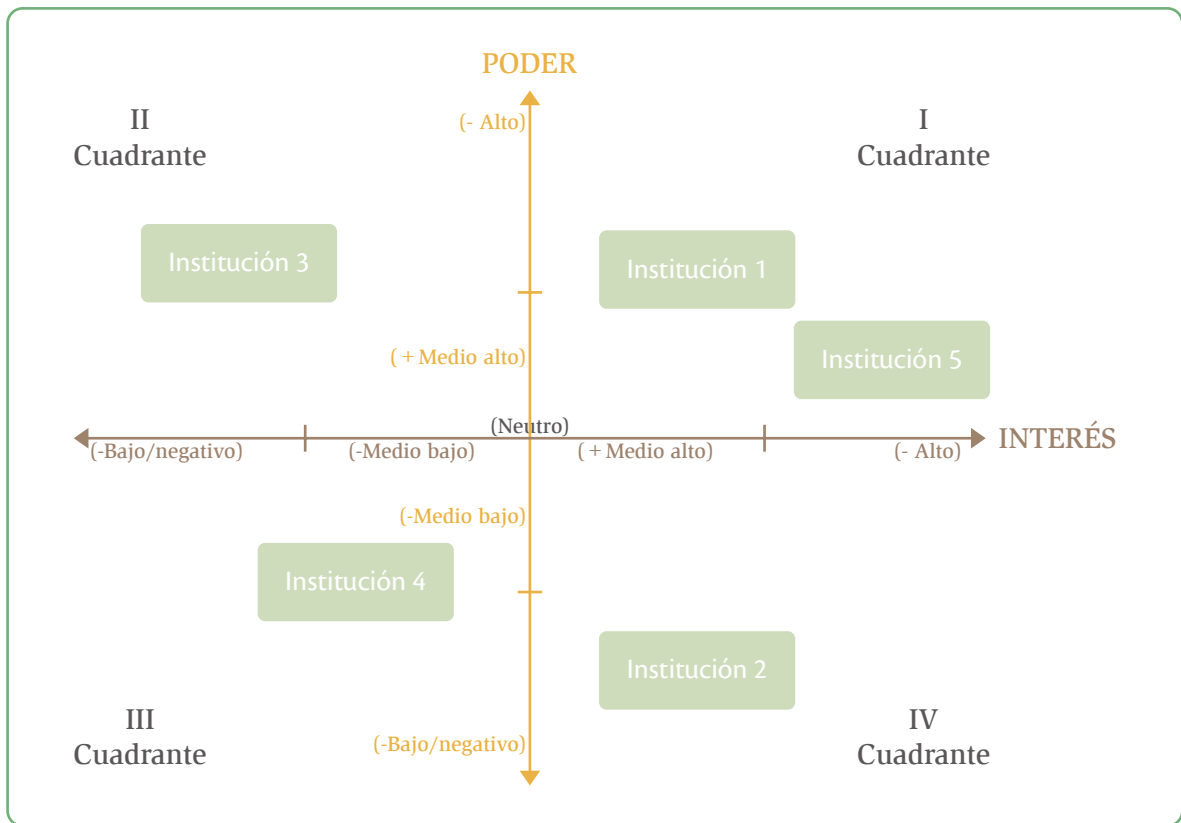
PODER

II
Cuadrante

(- Alto)

I
Cuadrante

Institución 3

Institución 1

( + Medio alto)

Institución 5

(Neutro)

(-Bajo/negativo)

(-Medio bajo)

( + Medio alto)

(- Alto)

INTERÉS

(-Medio bajo)

Institución 4

Institución 2

III
Cuadrante

(-Bajo/negativo)

IV
Cuadrante